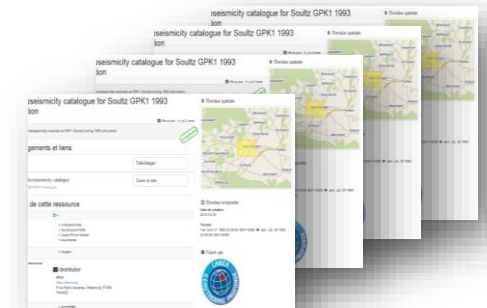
oseismicity catalogue for Soultz GPK1 1993
ion

gements et liens

Télécharger

Ouvrir le lien

de cette ressource

distributor

Étendue spatiale

Étendue temporelle

oseismicity catalogue for Soultz GPK1 1993
ion

Étendue spatiale

oseismicity catalogue for Soultz GPK1 1993
ion

Étendue spatiale

oseismicity catalogue for Soultz GPK1 1993
ion

Étendue spatiale

oseismicity catalogue for Soultz GPK1 1993

Étendue spatiale